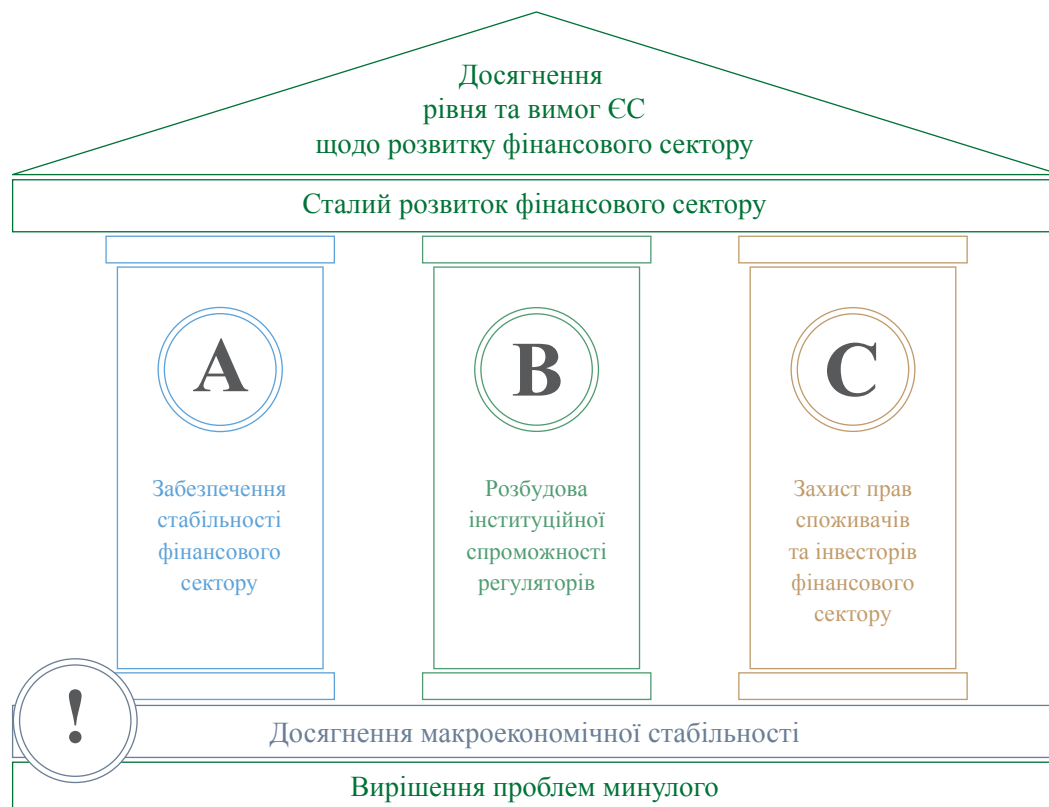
Досягнення рівня та вимог ЄС щодо розвитку фінансового сектору

Сталий розвиток фінансового сектору

A

Забезпечення стабільності фінансового сектору

B

Розбудова інституційної спроможності регуляторів

C

Захист прав споживачів та інвесторів фінансового сектору

!

Досягнення макроекономічної стабільності

Вирішення проблем минулого